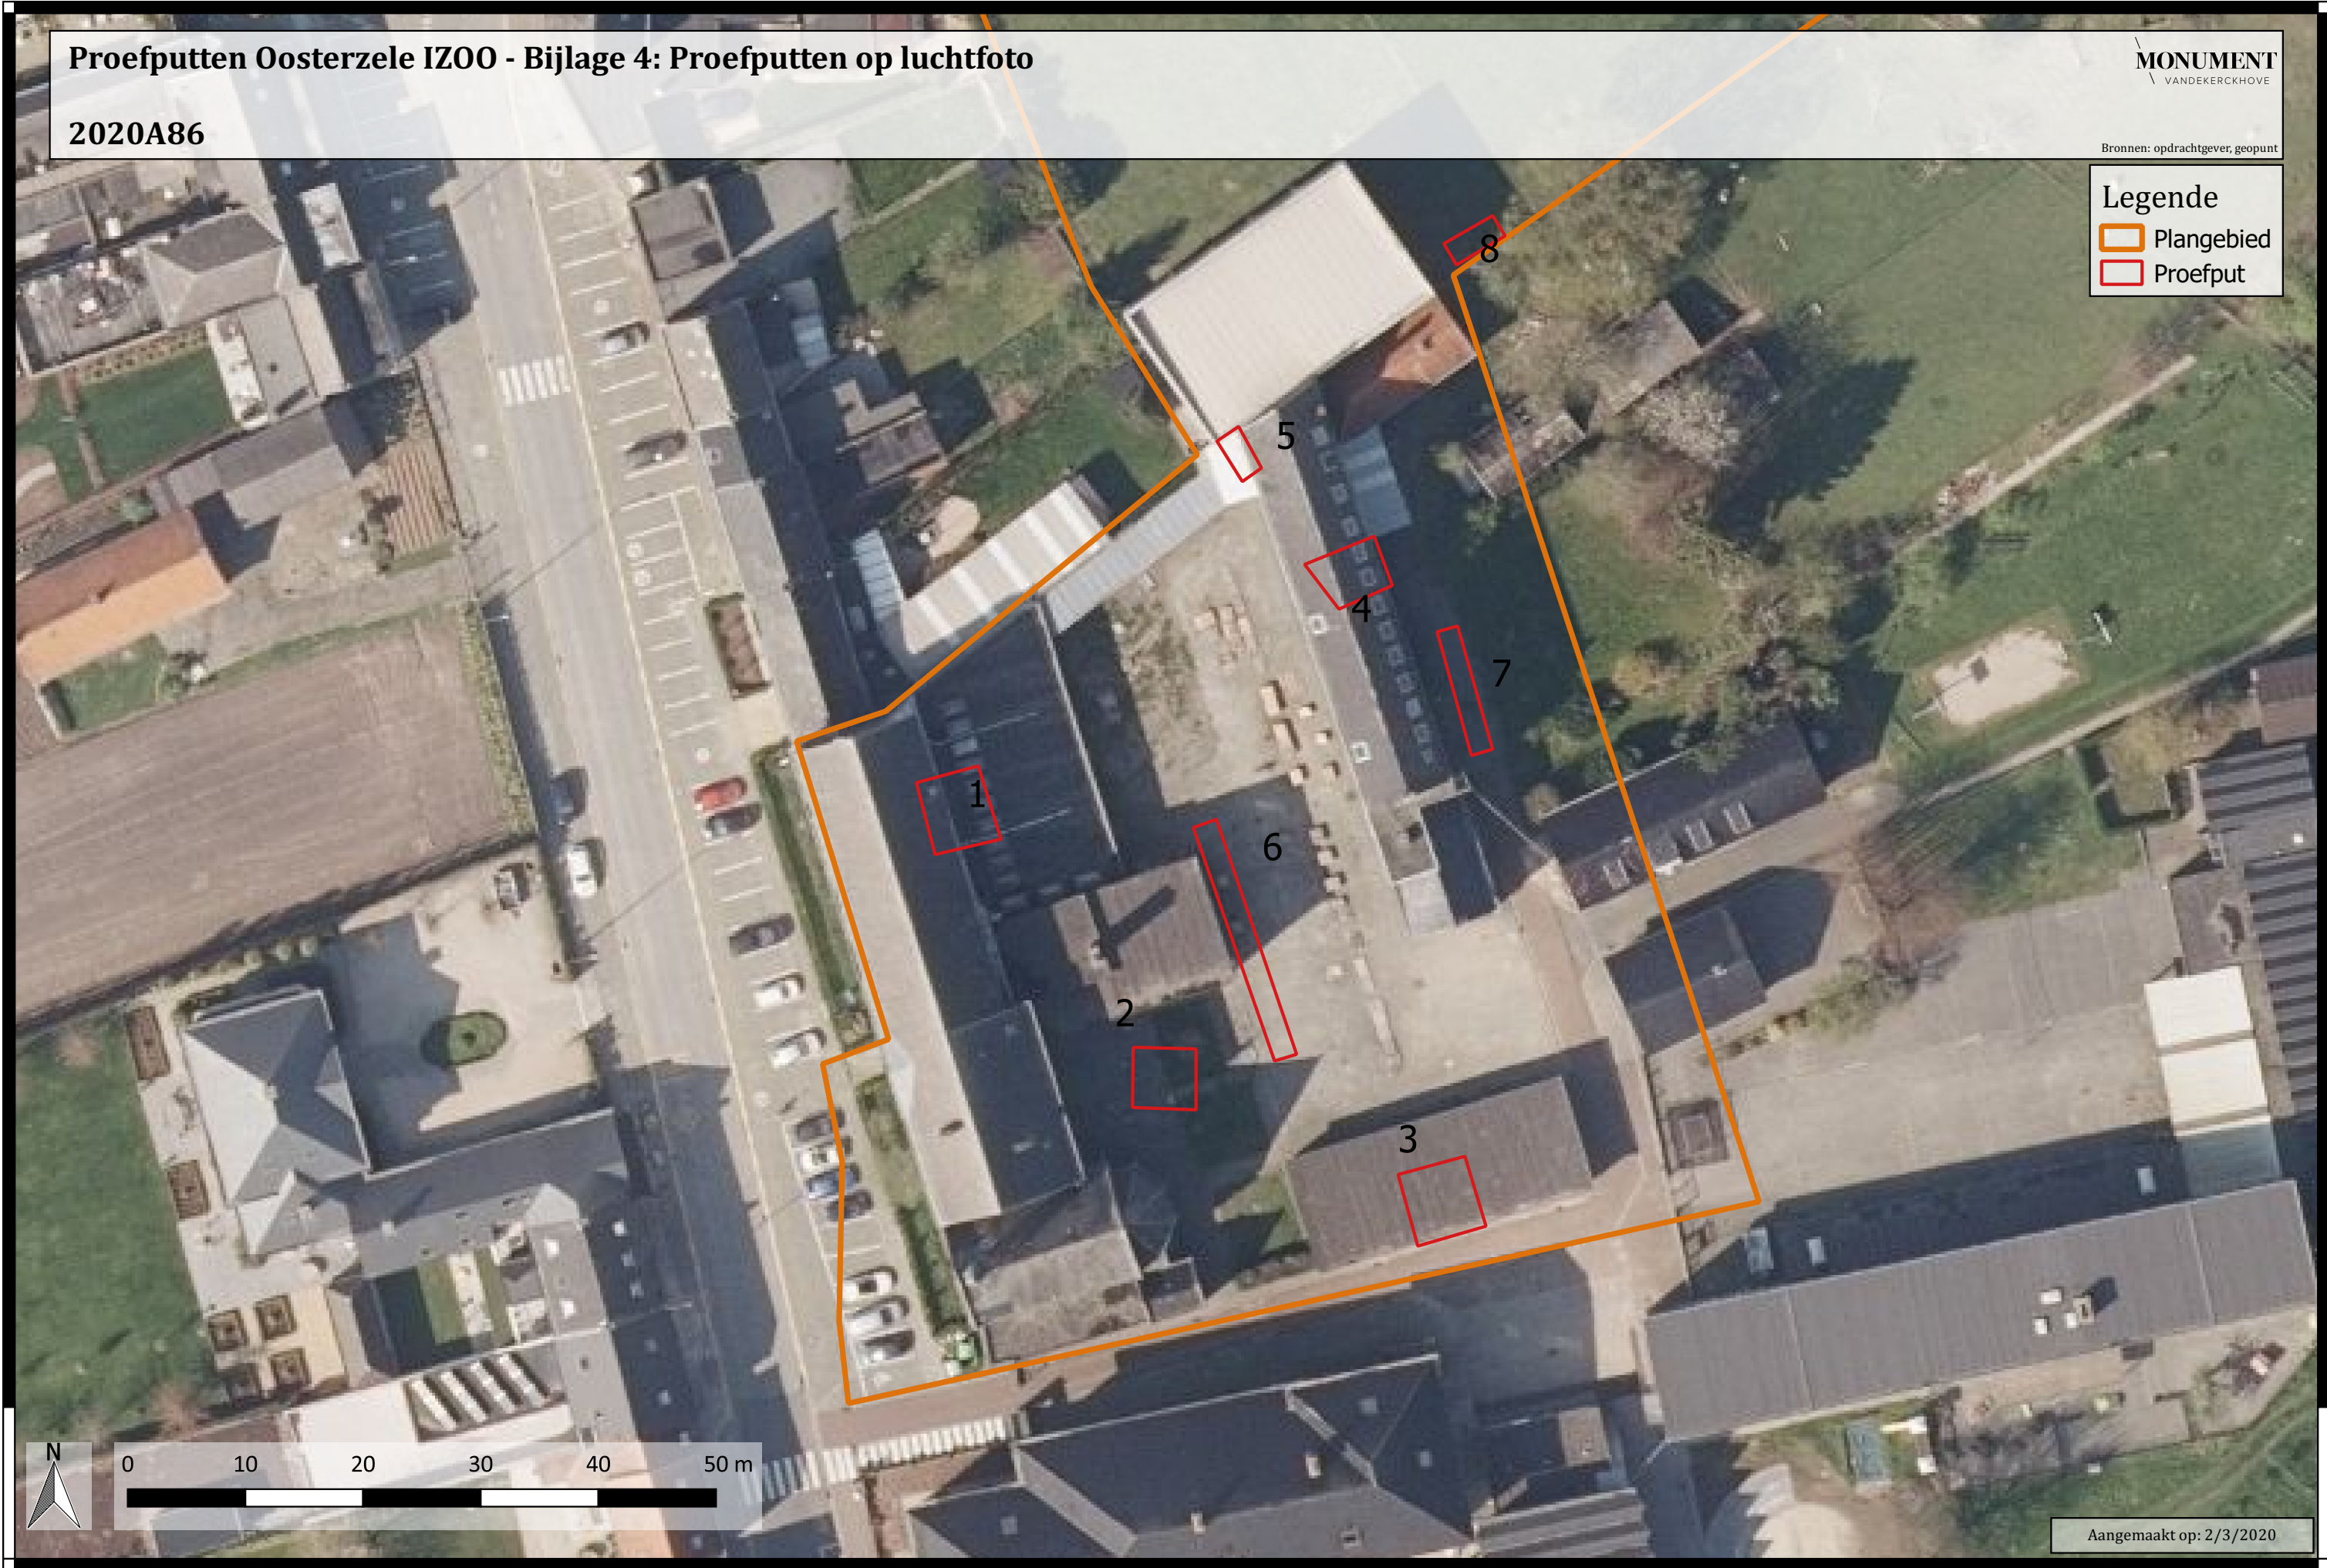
Proefputten Oosterzele IZOO - Bijlage 4: Proefputten op luchtfoto

2020A86

MONUMENT
VANDEKERCKHOVE

Bronnen: opdrachtgever, geopunt

Legende
Plangebied
Proefput

8
5
4
7
1
6
2
3

N

0 10 20 30 40 50 m

Aangemaakt op: 2/3/2020